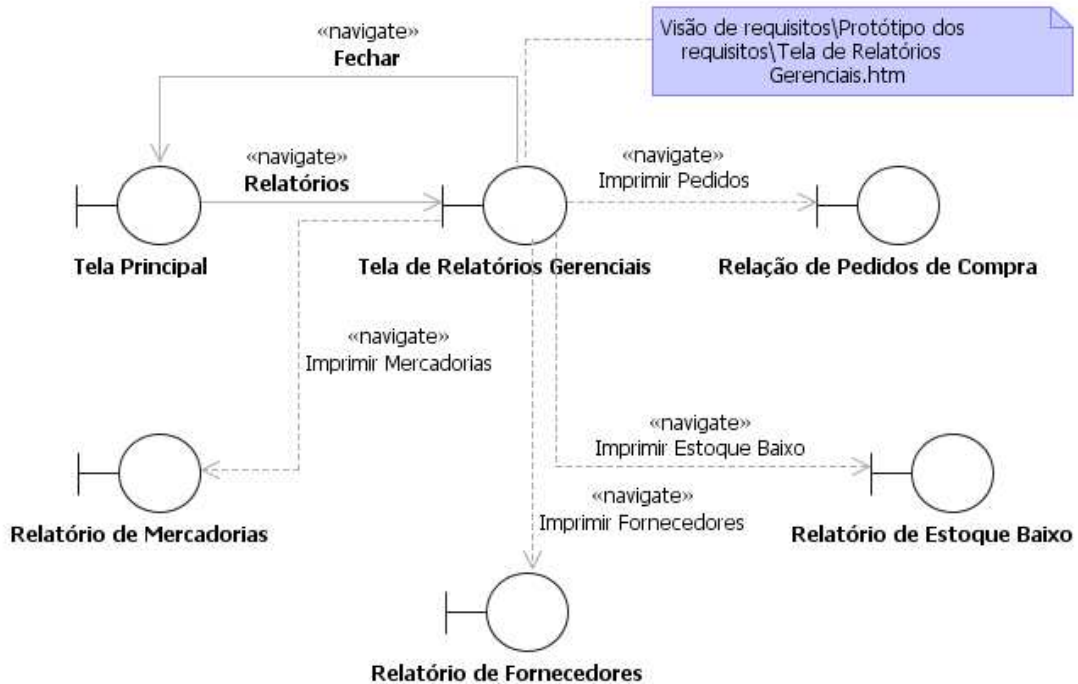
«navigate»
Fechar

Visão de requisitos\Protótipo dos requisitos\Tela de Relatórios Gerenciais.htm

«navigate»
Relatórios

«navigate»
Imprimir Pedidos

Tela Principal

Tela de Relatórios Gerenciais

Relação de Pedidos de Compra

«navigate»
Imprimir Mercadorias

«navigate»
Imprimir Estoque Baixo

«navigate»
Imprimir Fornecedores

Relatório de Mercadorias

Relatório de Estoque Baixo

Relatório de Fornecedores